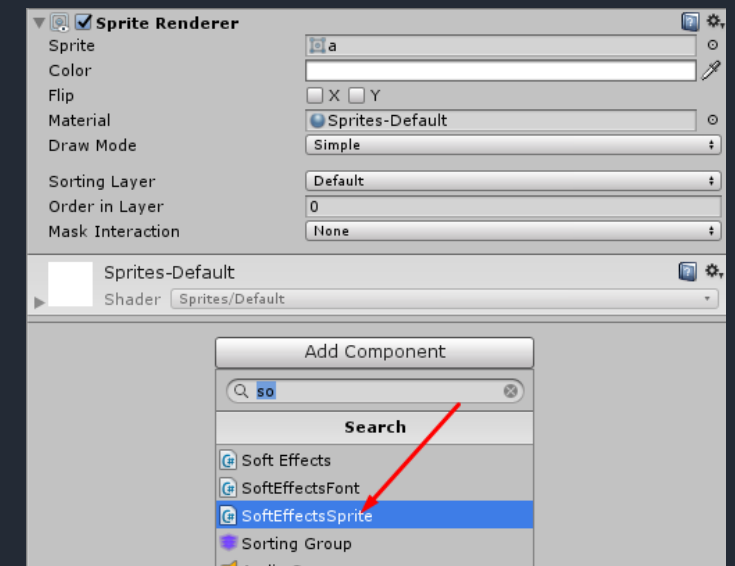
Sprite Renderer

Sprite | a
Color
Flip | X | Y
Material | Sprites-Default
Draw Mode | Simple
Sorting Layer | Default
Order in Layer | 0
Mask Interaction | None

Sprites-Default
Shader | Sprites/Default

Add Component

so

Search

Soft Effects
SoftEffectsFont
SoftEffectsSprite
Sorting Group
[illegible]